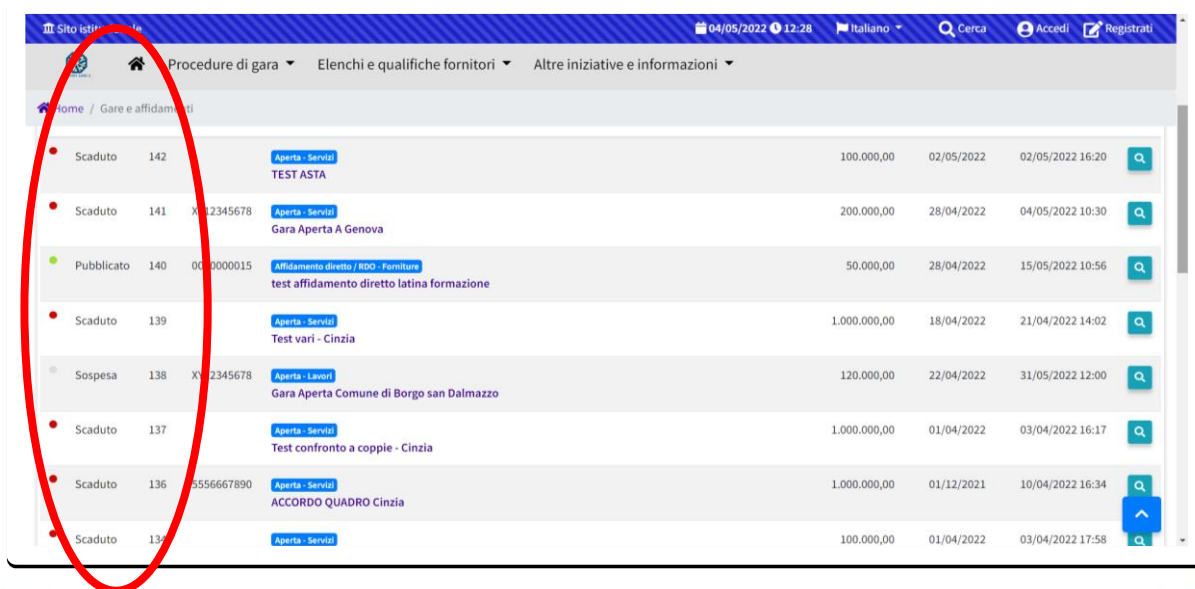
Sito isti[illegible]ale 04/05/2022 12:28 Italiano Cerca Accedi Registrati

Procedure di gara Elenchi e qualifiche fornitori Altre iniziative e informazioni

Home / Gare e affidam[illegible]ti

| | | | | | | |
|---|---|---|---|---|---|---|
| Scaduto | 142 | | Aperta - Servizi TEST ASTA | 100.000,00 | 02/05/2022 | 02/05/2022 16:20 |
| Scaduto | 141 | X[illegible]12345678 | Aperta - Servizi Gara Aperta A Genova | 200.000,00 | 28/04/2022 | 04/05/2022 10:30 |
| Pubblicato | 140 | 0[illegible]0000015 | Affidamento diretto / RDO - Forniture test affidamento diretto latina formazione | 50.000,00 | 28/04/2022 | 15/05/2022 10:56 |
| Scaduto | 139 | | Aperta - Servizi Test vari - Cinzia | 1.000.000,00 | 18/04/2022 | 21/04/2022 14:02 |
| Sospesa | 138 | X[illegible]2345678 | Aperta - Lavori Gara Aperta Comune di Borgo san Dalmazzo | 120.000,00 | 22/04/2022 | 31/05/2022 12:00 |
| Scaduto | 137 | | Aperta - Servizi Test confronto a coppie - Cinzia | 1.000.000,00 | 01/04/2022 | 03/04/2022 16:17 |
| Scaduto | 136 | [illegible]5556667890 | Aperta - Servizi ACCORDO QUADRO Cinzia | 1.000.000,00 | 01/12/2021 | 10/04/2022 16:34 |
| Scaduto | 134 | | Aperta - Servizi | 100.000,00 | 01/04/2022 | 03/04/2022 17:58 |